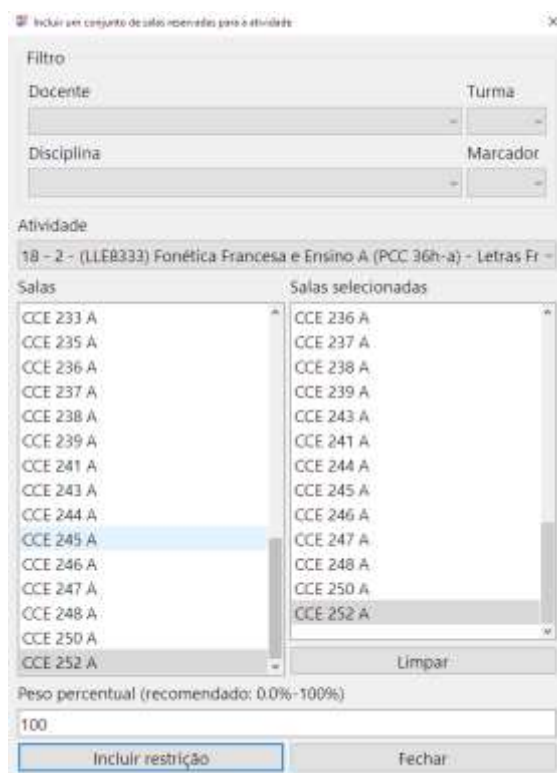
Incluir um conjunto de salas reservadas para a atividade

×

Filtro

Docente

Turma

Disciplina

Marcador

Atividade

18 - 2 - (LLE8333) Fonética Francesa e Ensino A (PCC 36h-a) - Letras Fr

Salas

CCE 233 A
CCE 235 A
CCE 236 A
CCE 237 A
CCE 238 A
CCE 239 A
CCE 241 A
CCE 243 A
CCE 244 A
CCE 245 A
CCE 246 A
CCE 247 A
CCE 248 A
CCE 250 A
CCE 252 A

Salas selecionadas

CCE 236 A
CCE 237 A
CCE 238 A
CCE 239 A
CCE 243 A
CCE 241 A
CCE 244 A
CCE 245 A
CCE 246 A
CCE 247 A
CCE 248 A
CCE 250 A
CCE 252 A

Limpar

Peso percentual (recomendado: 0.0%-100%)

100

Incluir restrição

Fechar